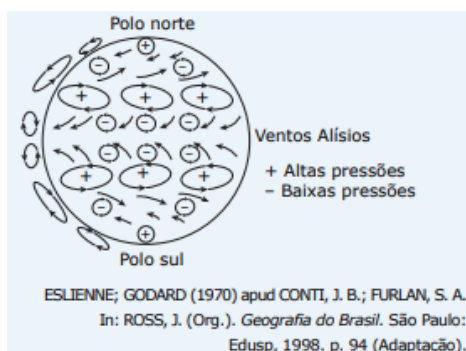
Polo norte

Ventos Alísios

+ Altas pressões
– Baixas pressões

Polo sul

ESLIENNE; GODARD (1970) apud CONTI, J. B.; FURLAN, S. A. In: ROSS, J. (Org.). *Geografia do Brasil*. São Paulo: Edusp, 1998, p. 94 (Adaptação).